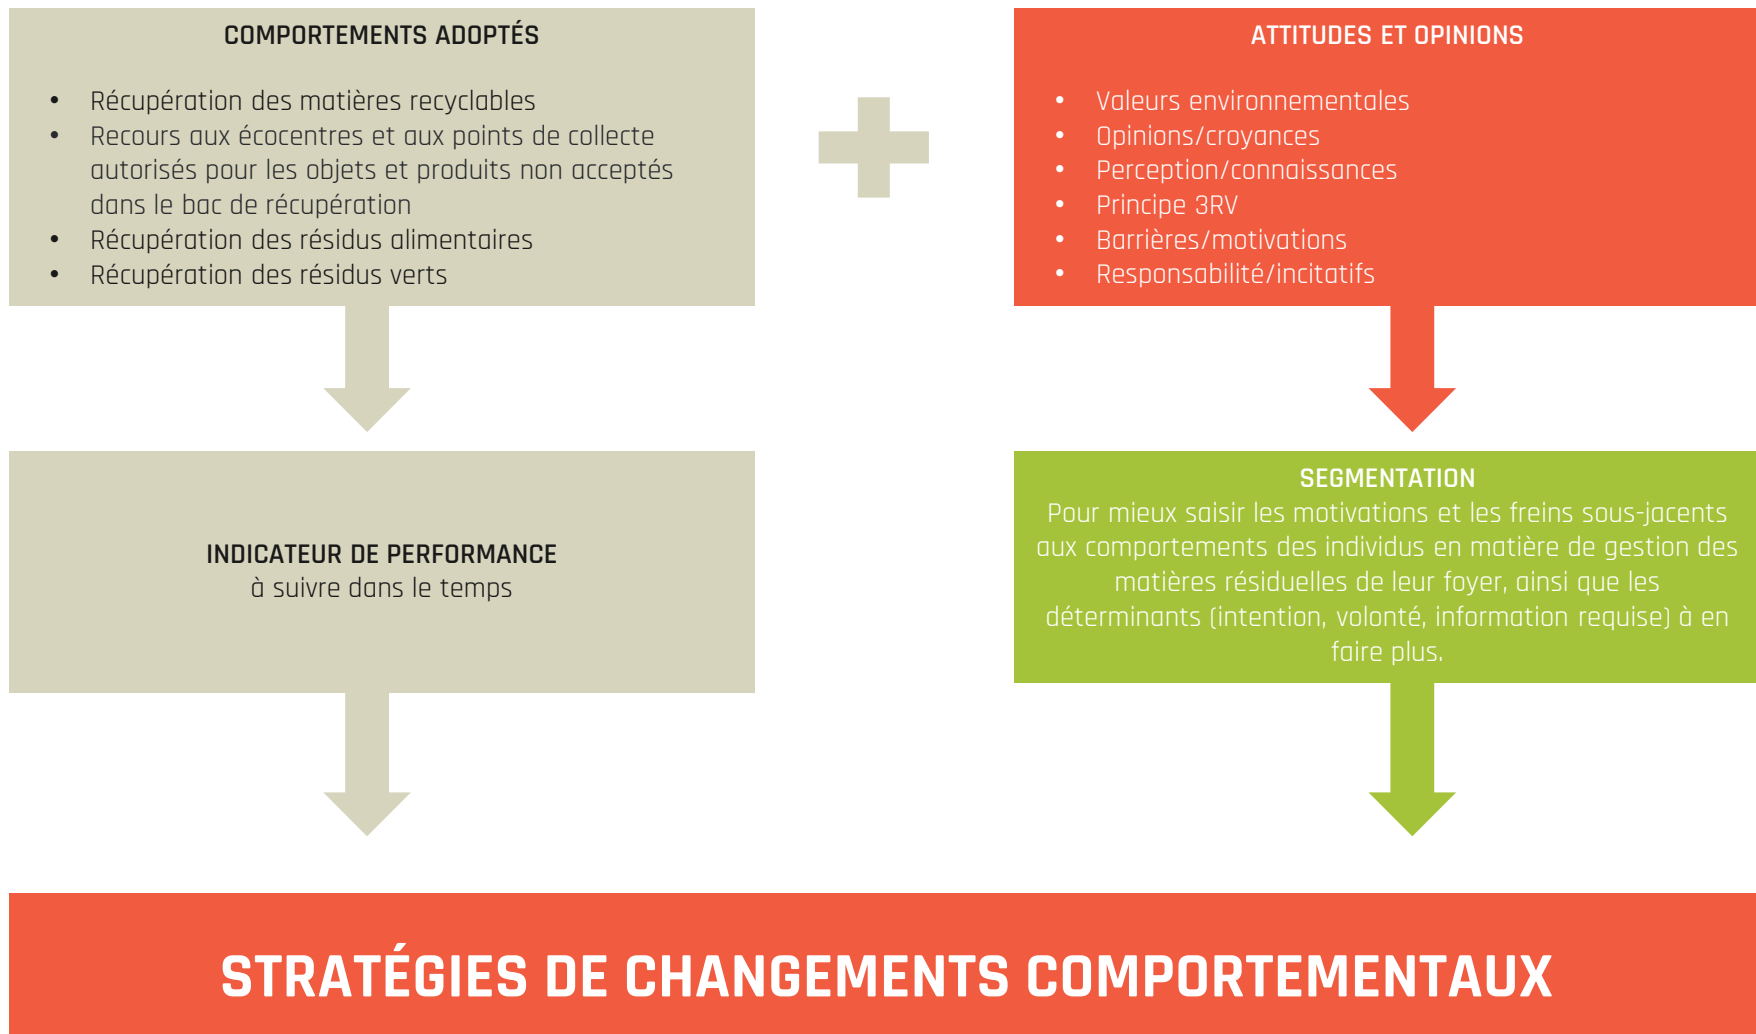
COMPORTEMENTS ADOPTÉS

- Récupération des matières recyclables
- Recours aux écocentres et aux points de collecte autorisés pour les objets et produits non acceptés dans le bac de récupération
- Récupération des résidus alimentaires
- Récupération des résidus verts

ATTITUDES ET OPINIONS

- Valeurs environnementales
- Opinions/croyances
- Perception/connaissances
- Principe 3RV
- Barrières/motivations
- Responsabilité/incitatifs

INDICATEUR DE PERFORMANCE
à suivre dans le temps

SEGMENTATION
Pour mieux saisir les motivations et les freins sous-jacents aux comportements des individus en matière de gestion des matières résiduelles de leur foyer, ainsi que les déterminants (intention, volonté, information requise) à en faire plus.

STRATÉGIES DE CHANGEMENTS COMPORTEMENTAUX